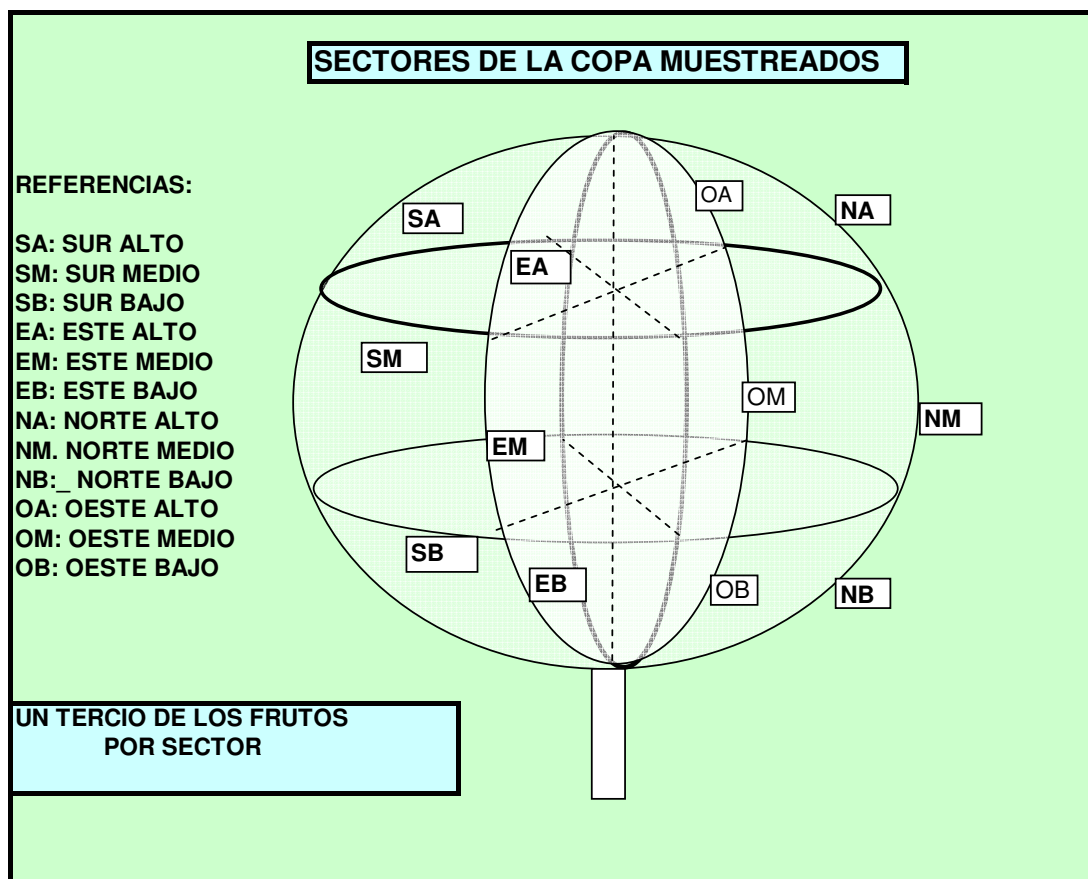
SECTORES DE LA COPA MUESTREADOS

REFERENCIAS:

SA: SUR ALTO
SM: SUR MEDIO
SB: SUR BAJO
EA: ESTE ALTO
EM: ESTE MEDIO
EB: ESTE BAJO
NA: NORTE ALTO
NM. NORTE MEDIO
NB:_ NORTE BAJO
OA: OESTE ALTO
OM: OESTE MEDIO
OB: OESTE BAJO

SA
OA
NA
EA
SM
OM
NM
EM
SB
EB
OB
NB

UN TERCIO DE LOS FRUTOS POR SECTOR